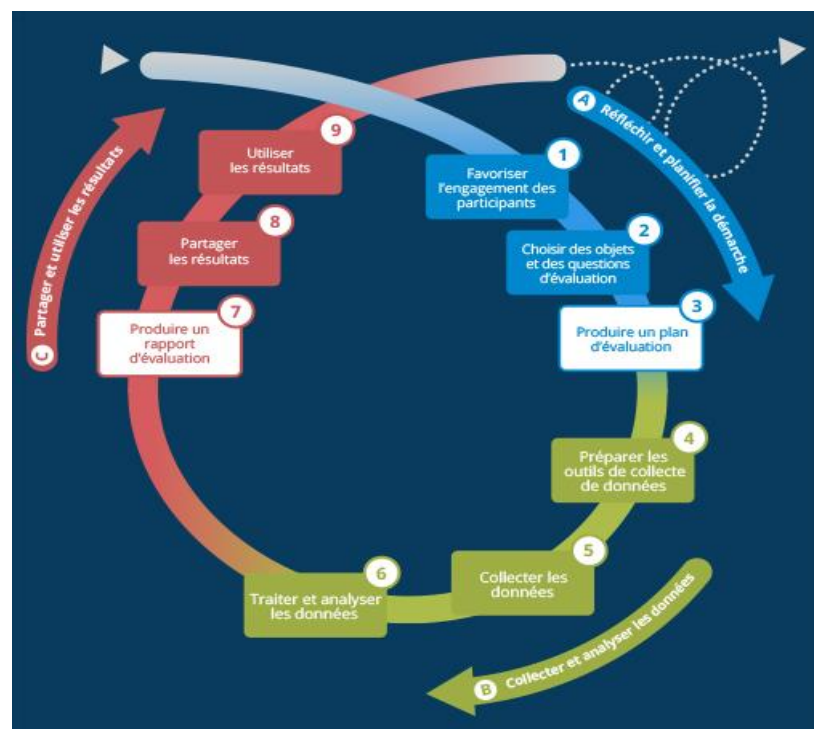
A Réfléchir et planifier la démarche

1 Favoriser l'engagement des participants

2 Choisir des objets et des questions d'évaluation

3 Produire un plan d'évaluation

B Collecter et analyser les données

4 Préparer les outils de collecte de données

5 Collecter les données

6 Traiter et analyser les données

C Partager et utiliser les résultats

7 Produire un rapport d'évaluation

8 Partager les résultats

9 Utiliser les résultats